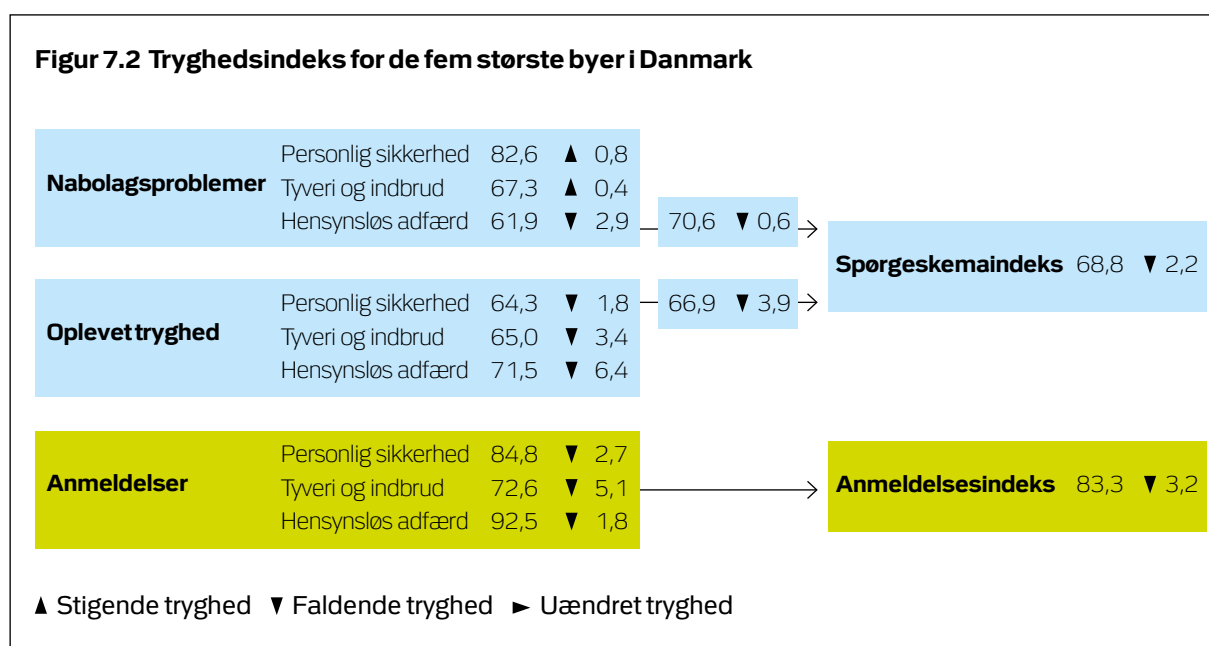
Figur 7.2 Tryghedsindeks for de fem største byer i Danmark

Nabolagsproblemer
Personlig sikkerhed 82,6 ▲ 0,8
Tyveri og indbrud 67,3 ▲ 0,4
Hensynsløs adfærd 61,9 ▼ 2,9

70,6 ▼ 0,6

Oplevet tryghed
Personlig sikkerhed 64,3 ▼ 1,8
Tyveri og indbrud 65,0 ▼ 3,4
Hensynsløs adfærd 71,5 ▼ 6,4

66,9 ▼ 3,9

Spørgeskemaindeks 68,8 ▼ 2,2

Anmeldelser
Personlig sikkerhed 84,8 ▼ 2,7
Tyveri og indbrud 72,6 ▼ 5,1
Hensynsløs adfærd 92,5 ▼ 1,8

Anmeldelsesindeks 83,3 ▼ 3,2

▲ Stigende tryghed ▼ Faldende tryghed ► Uændret tryghed